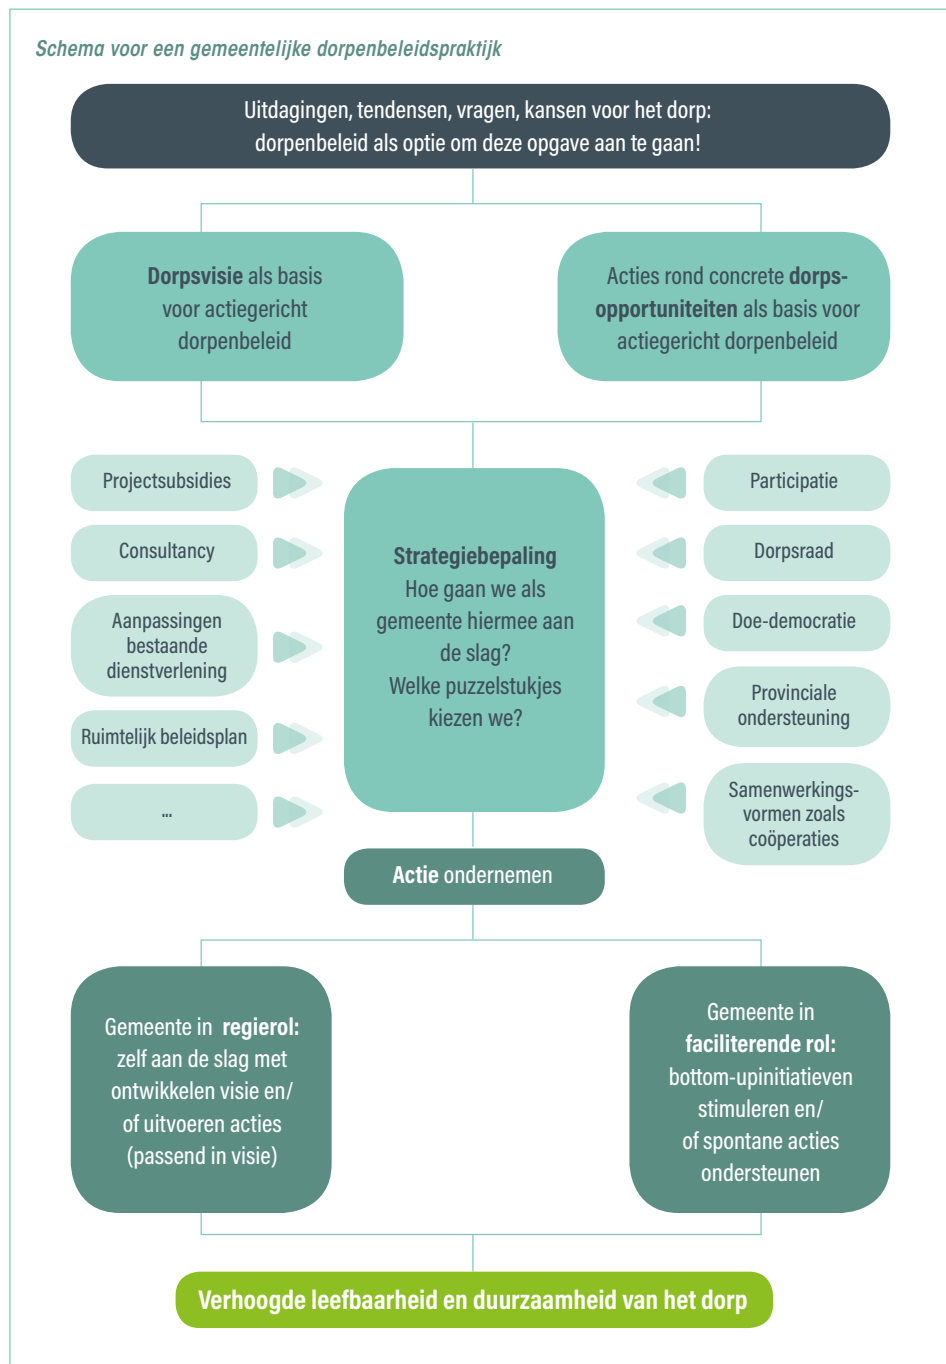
Schema voor een gemeentelijke dorpenbeleidspraktijk

Uitdagingen, tendensen, vragen, kansen voor het dorp: dorpenbeleid als optie om deze opgave aan te gaan!

Dorpsvisie als basis voor actiegericht dorpenbeleid

Acties rond concrete dorpsopportuniteiten als basis voor actiegericht dorpenbeleid

Projectsubsidies

Consultancy

Aanpassingen bestaande dienstverlening

Ruimtelijk beleidsplan

...

Strategiebepaling
Hoe gaan we als gemeente hiermee aan de slag?
Welke puzzelstukjes kiezen we?

Participatie

Dorpsraad

Doe-democratie

Provinciale ondersteuning

Samenwerkingsvormen zoals coöperaties

Actie ondernemen

Gemeente in regierol: zelf aan de slag met ontwikkelen visie en/ of uitvoeren acties (passend in visie)

Gemeente in faciliterende rol: bottom-upinitiatieven stimuleren en/ of spontane acties ondersteunen

Verhoogde leefbaarheid en duurzaamheid van het dorp